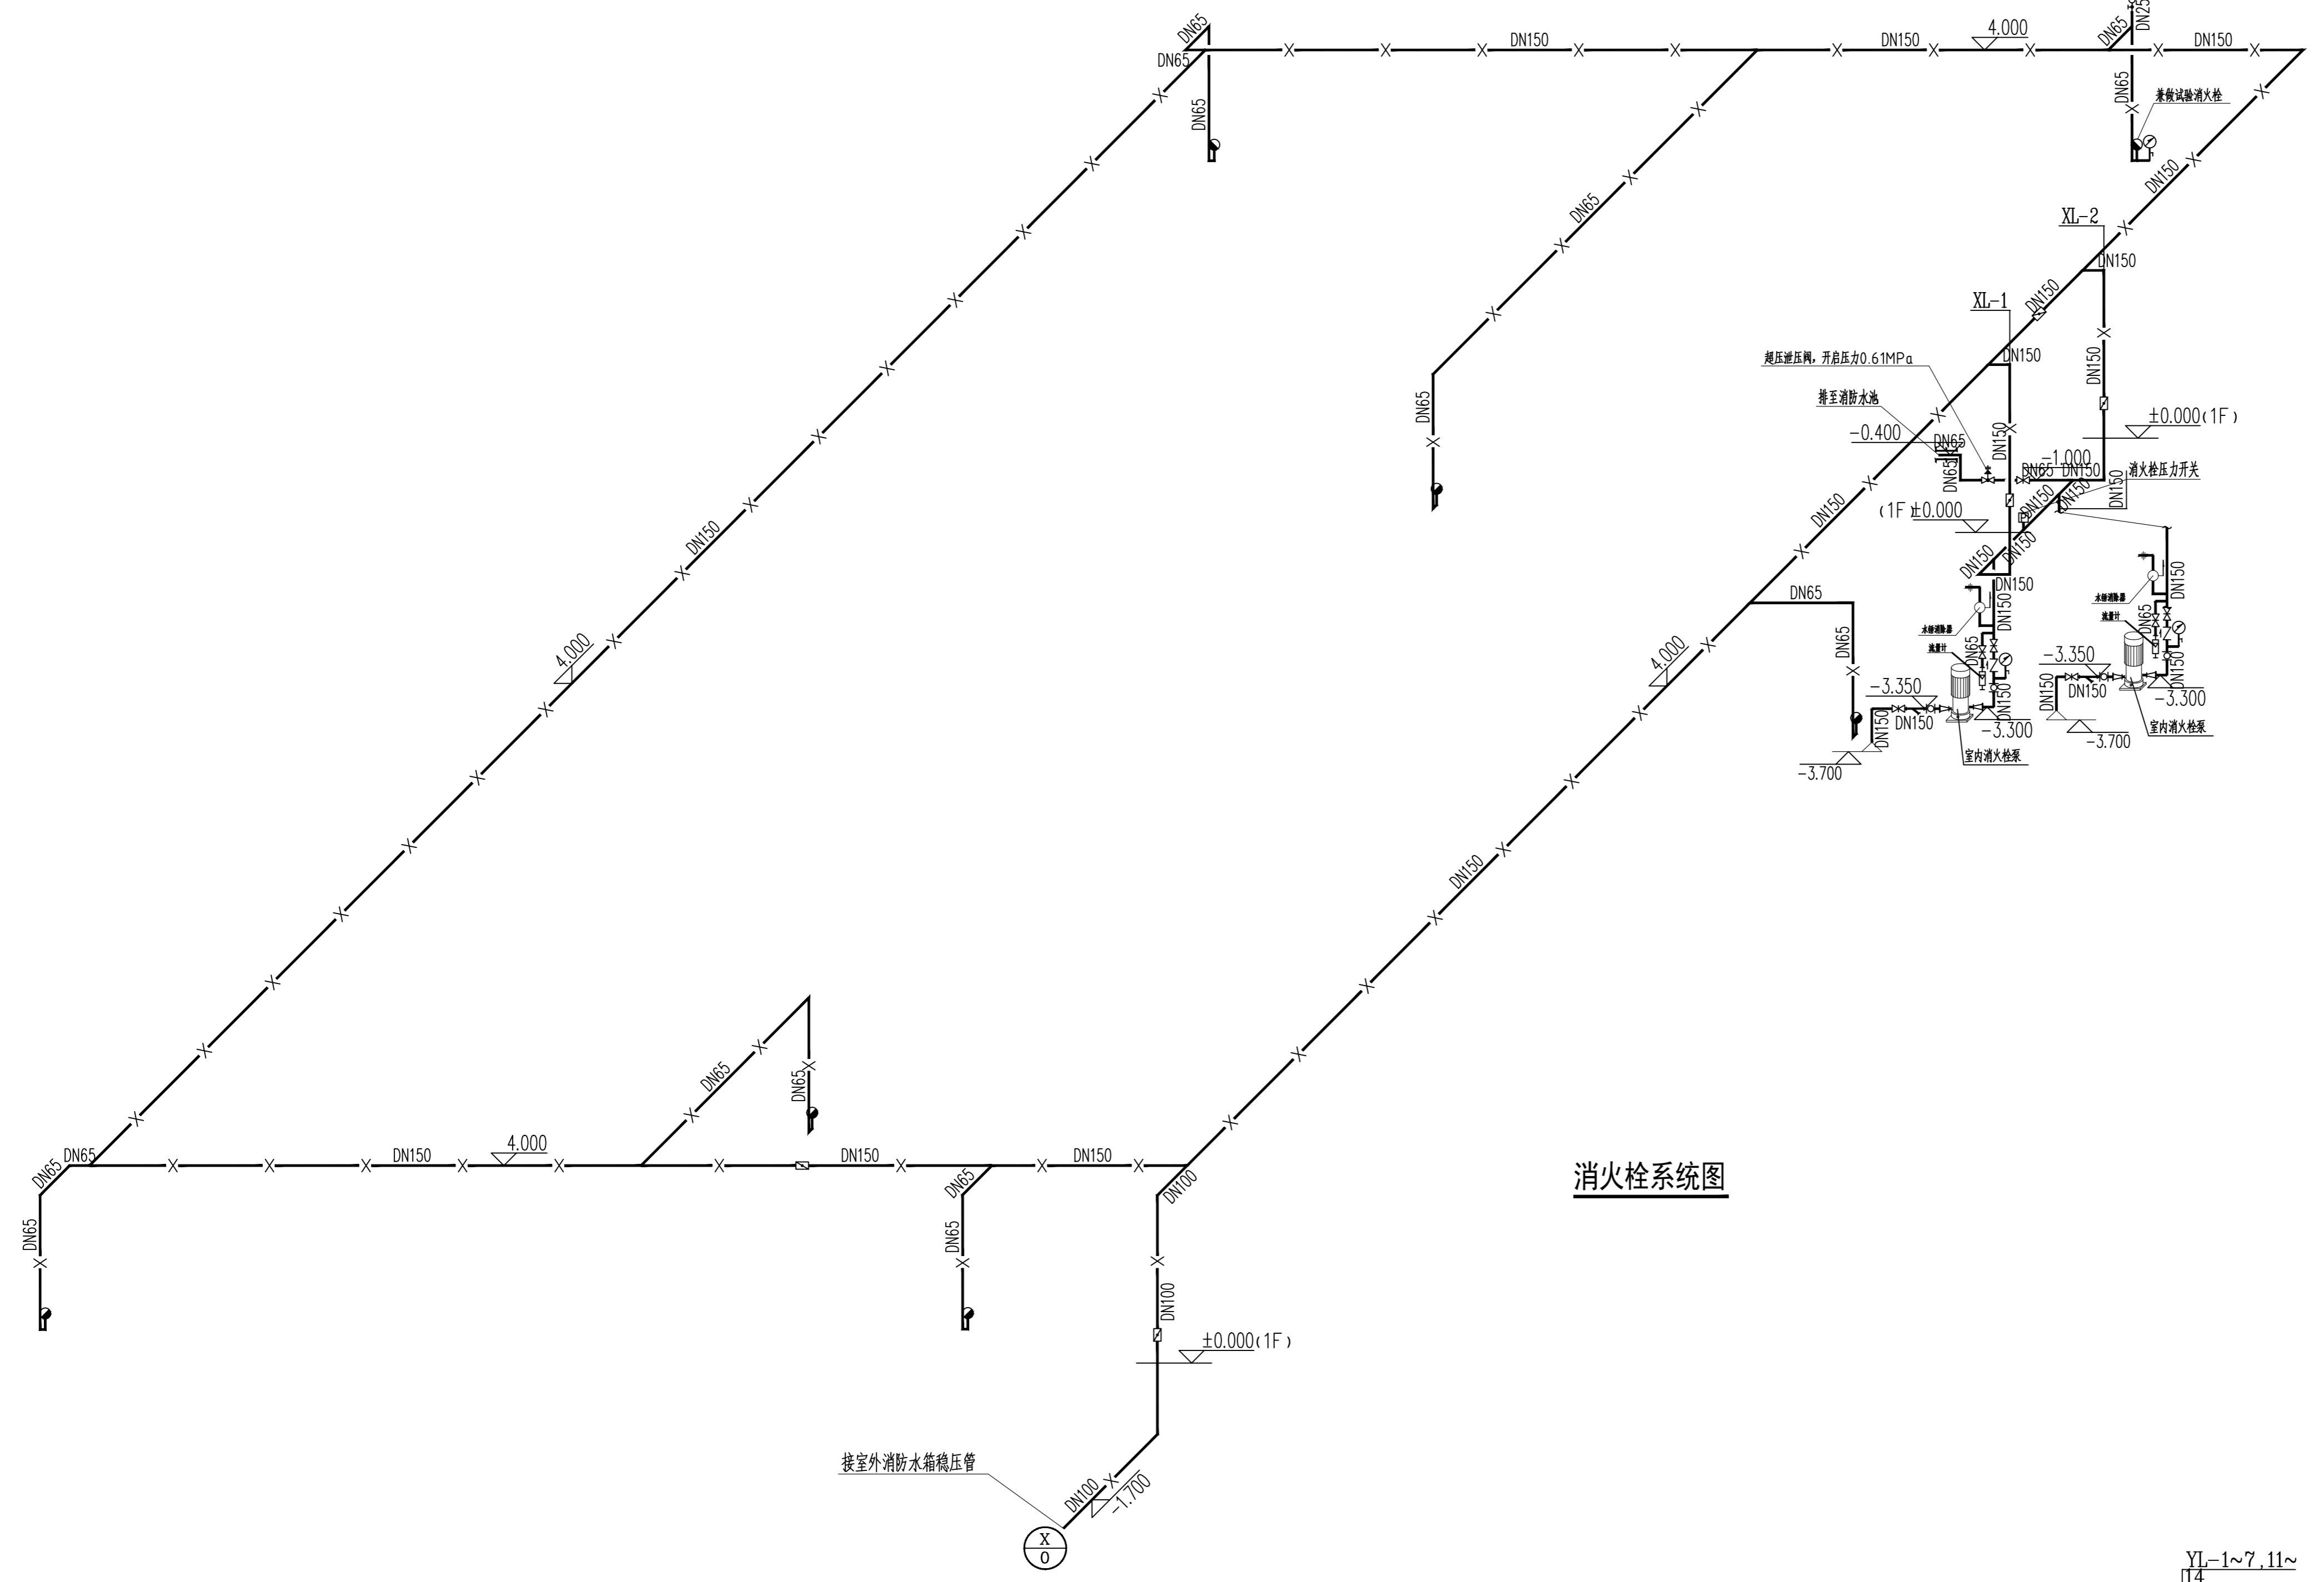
DN65
DN65
DN65
DN150
DN150
4.000
DN65
DN25
DN150
DN65
兼做试验消火栓
DN65
DN150
XL-2
DN150
XL-1
DN150
DN150
超压泄压阀，开启压力0.61MPa
排至消防水池
DN65
DN150
±0.000(1F)
-0.400
DN65
-1.000
DN65
DN65 DN150
消火栓压力开关
DN150
DN150
DN150
(1F ±0.000
DN150
DN150
DN150
DN150
DN150
DN150
DN65
DN65
水锤消除器
流量计
DN65
水锤消除器
流量计
DN65
DN150
-3.350
DN150
DN150
DN150
-3.300
-3.350
DN150
DN150
-3.300
-3.700
室内消火栓泵
-3.700
DN150
室内消火栓泵
4.000
DN150
DN150
4.000
DN65
DN65
DN65
DN65
DN150
4.000
DN150
DN150
DN65
DN100
DN65
DN65
消火栓系统图
DN100
±0.000(1F)
接室外消防水箱稳压管
DN100
-1.700
X
0
YL-1~7,11~
14